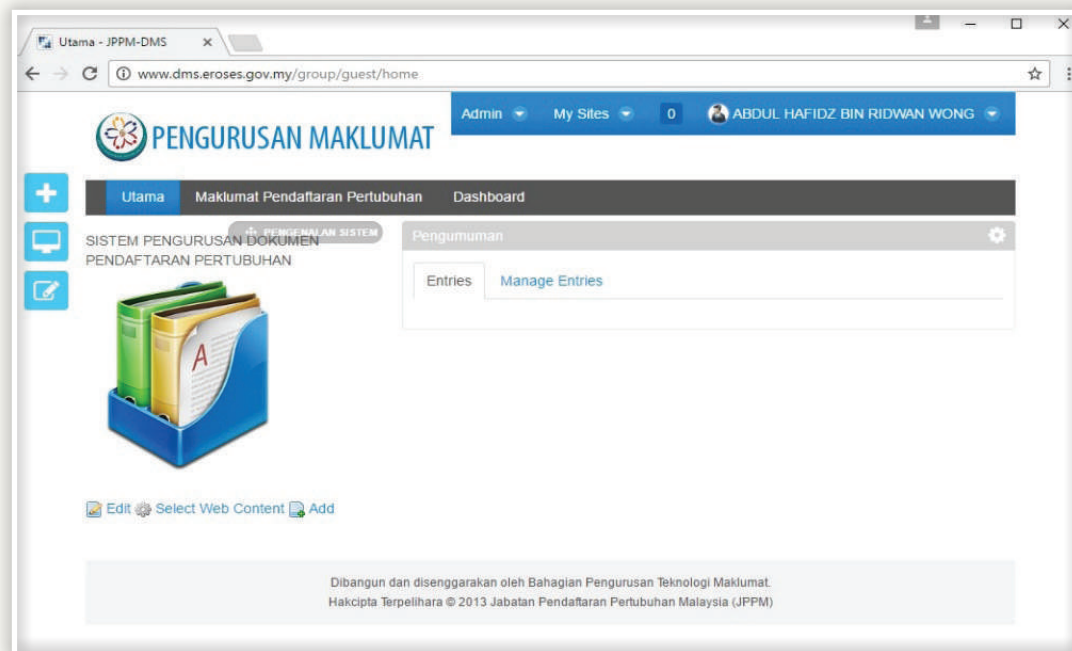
Utama - JPPM-DMS ×

www.dms.eroses.gov.my/group/guest/home

PENGURUSAN MAKLUMAT

Admin My Sites 0 ABDUL HAFIDZ BIN RIDWAN WONG

Utama Maklumat Pendaftaran Pertubuhan Dashboard

PENGENALAN SISTEM

SISTEM PENGURUSAN DOKUMEN PENDAFTARAN PERTUBUHAN

A

Pengumuman

Entries Manage Entries

Edit Select Web Content Add

Dibangun dan disenggarakan oleh Bahagian Pengurusan Teknologi Maklumat.
Hakcipta Terpelihara © 2013 Jabatan Pendaftaran Pertubuhan Malaysia (JPPM)